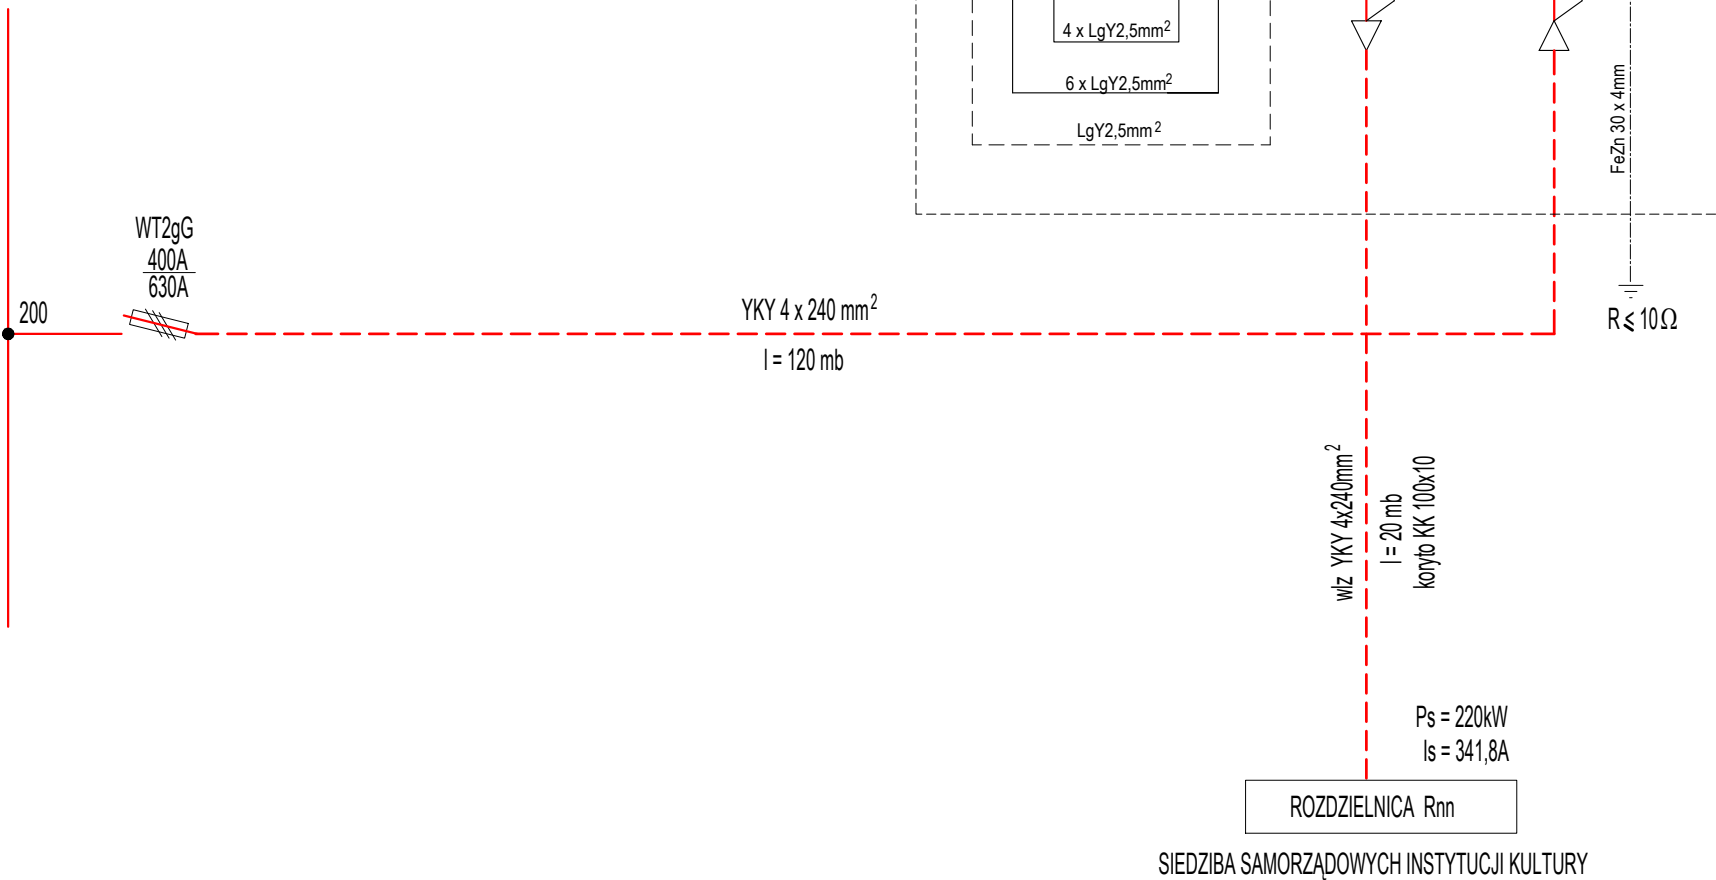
4 x LgY2,5mm$^2$

6 x LgY2,5mm$^2$

LgY2,5mm$^2$

FeZn 30 x 4mm

WT2gG
400A
630A

200

YKY 4 x 240 mm$^2$

l = 120 mb

R$\leqslant$ 10$\Omega$

wlz YKY 4x240mm$^2$

l = 20 mb
koryto KK 100x10

Ps = 220kW
Is = 341,8A

ROZDZIELNICA Rnn

SIEDZIBA SAMORZĄDOWYCH INSTYTUCJI KULTURY